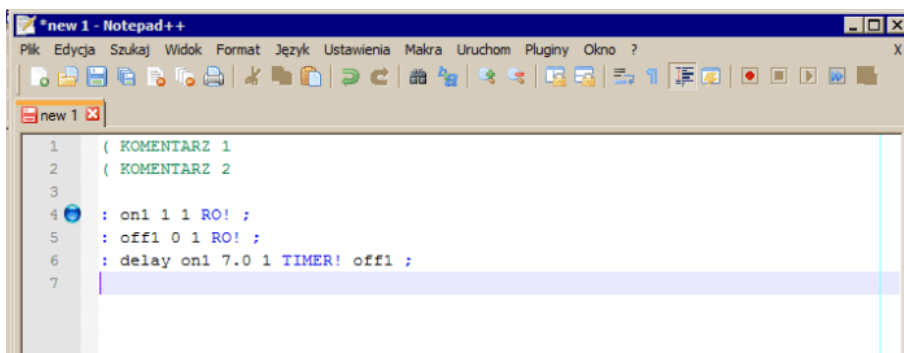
*new 1 - Notepad++

Plik Edycja Szukaj Widok Format Język Ustawienia Makra Uruchom Pluginy Okno ?

X

new 1

1 ( KOMENTARZ 1
2 ( KOMENTARZ 2
3
4 : on1 1 1 RO! ;
5 : off1 0 1 RO! ;
6 : delay on1 7.0 1 TIMER! off1 ;
7